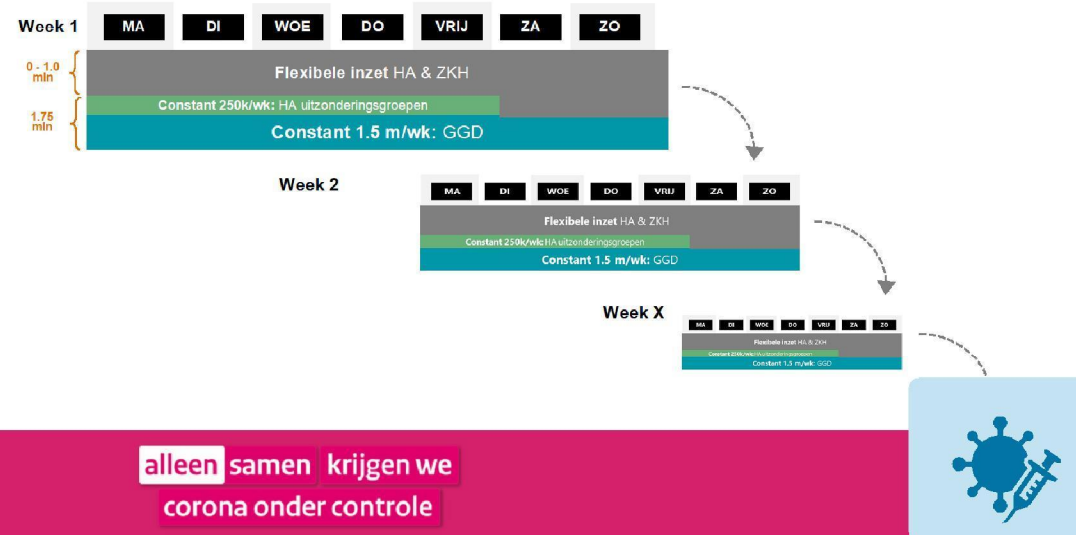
Week 1

| MA | DI | WOE | DO | VRIJ | ZA | ZO |
|---|---|---|---|---|---|---|

0 - 1.0 mln

Flexibele inzet HA & ZKH

1.75 mln

Constant 250k/wk: HA uitzonderingsgroepen

Constant 1.5 m/wk: GGD

Week 2

| MA | DI | WOE | DO | VRIJ | ZA | ZO |
|---|---|---|---|---|---|---|

Flexibele inzet HA & ZKH

Constant 250k/wk: HA uitzonderingsgroepen

Constant 1.5 m/wk: GGD

Week X

| MA | DI | WOE | DO | VRIJ | ZA | ZO |
|---|---|---|---|---|---|---|

Flexibele inzet HA & ZKH

Constant 250k/wk: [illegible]

Constant 1.5 m/wk: GGD

alleen samen krijgen we corona onder controle